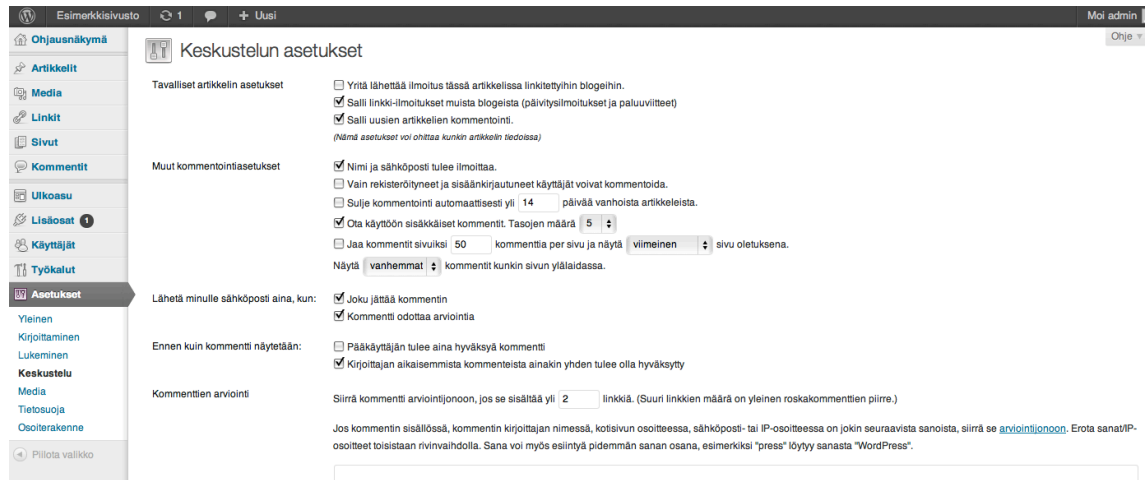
Esimerkkisivusto 1 + Uusi Moi admin

Ohje

Ohjausnäkymä
Artikkelit
Media
Linkit
Sivut
Kommentit
Ulkoasu
Lisäosat 1
Käyttäjät
Työkalut
Asetukset
Yleinen
Kirjoittaminen
Lukeminen
Keskustelu
Media
Tietosuoja
Osoiterakenne
Piilota valikko

Keskustelun asetukset

Tavalliset artikkelin asetukset
Yritä lähettää ilmoitus tässä artikkelissa linkitettyihin blogeihin.
Salli linkki-ilmoitukset muista blogeista (päivitysilmoitukset ja paluuviitteet)
Salli uusien artikkelien kommentointi.
(Nämä asetukset voi ohittaa kunkin artikkelin tiedoissa)

Muut kommentointiasetukset
Nimi ja sähköposti tulee ilmoittaa.
Vain rekisteröityneet ja sisäänkirjautuneet käyttäjät voivat kommentoida.
Sulje kommentointi automaattisesti yli 14 päivää vanhoista artikkeleista.
Ota käyttöön sisäkkäiset kommentit. Tasojen määrä 5
Jaa kommentit sivuiksi 50 kommenttia per sivu ja näytä viimeinen sivu oletuksena.
Näytä vanhemmat kommentit kunkin sivun ylälaidassa.

Lähetä minulle sähköposti aina, kun:
Joku jättää kommentin
Kommentti odottaa arviointia

Ennen kuin kommentti näytetään:
Pääkäyttäjän tulee aina hyväksyä kommentti
Kirjoittajan aikaisemmista kommenteista ainakin yhden tulee olla hyväksytty

Kommenttien arviointi
Siirrä kommentti arviointijonoon, jos se sisältää yli 2 linkkiä. (Suuri linkkien määrä on yleinen roskakommenttien piirre.)

Jos kommentin sisällössä, kommentin kirjoittajan nimessä, kotisivun osoitteessa, sähköposti- tai IP-osoitteessa on jokin seuraavista sanoista, siirrä se arviointijonoon. Erota sanat/IP-osoitteet toisistaan rivinvaihdolla. Sana voi myös esiintyä pidemmän sanan osana, esimerkiksi "press" löytyy sanasta "WordPress".